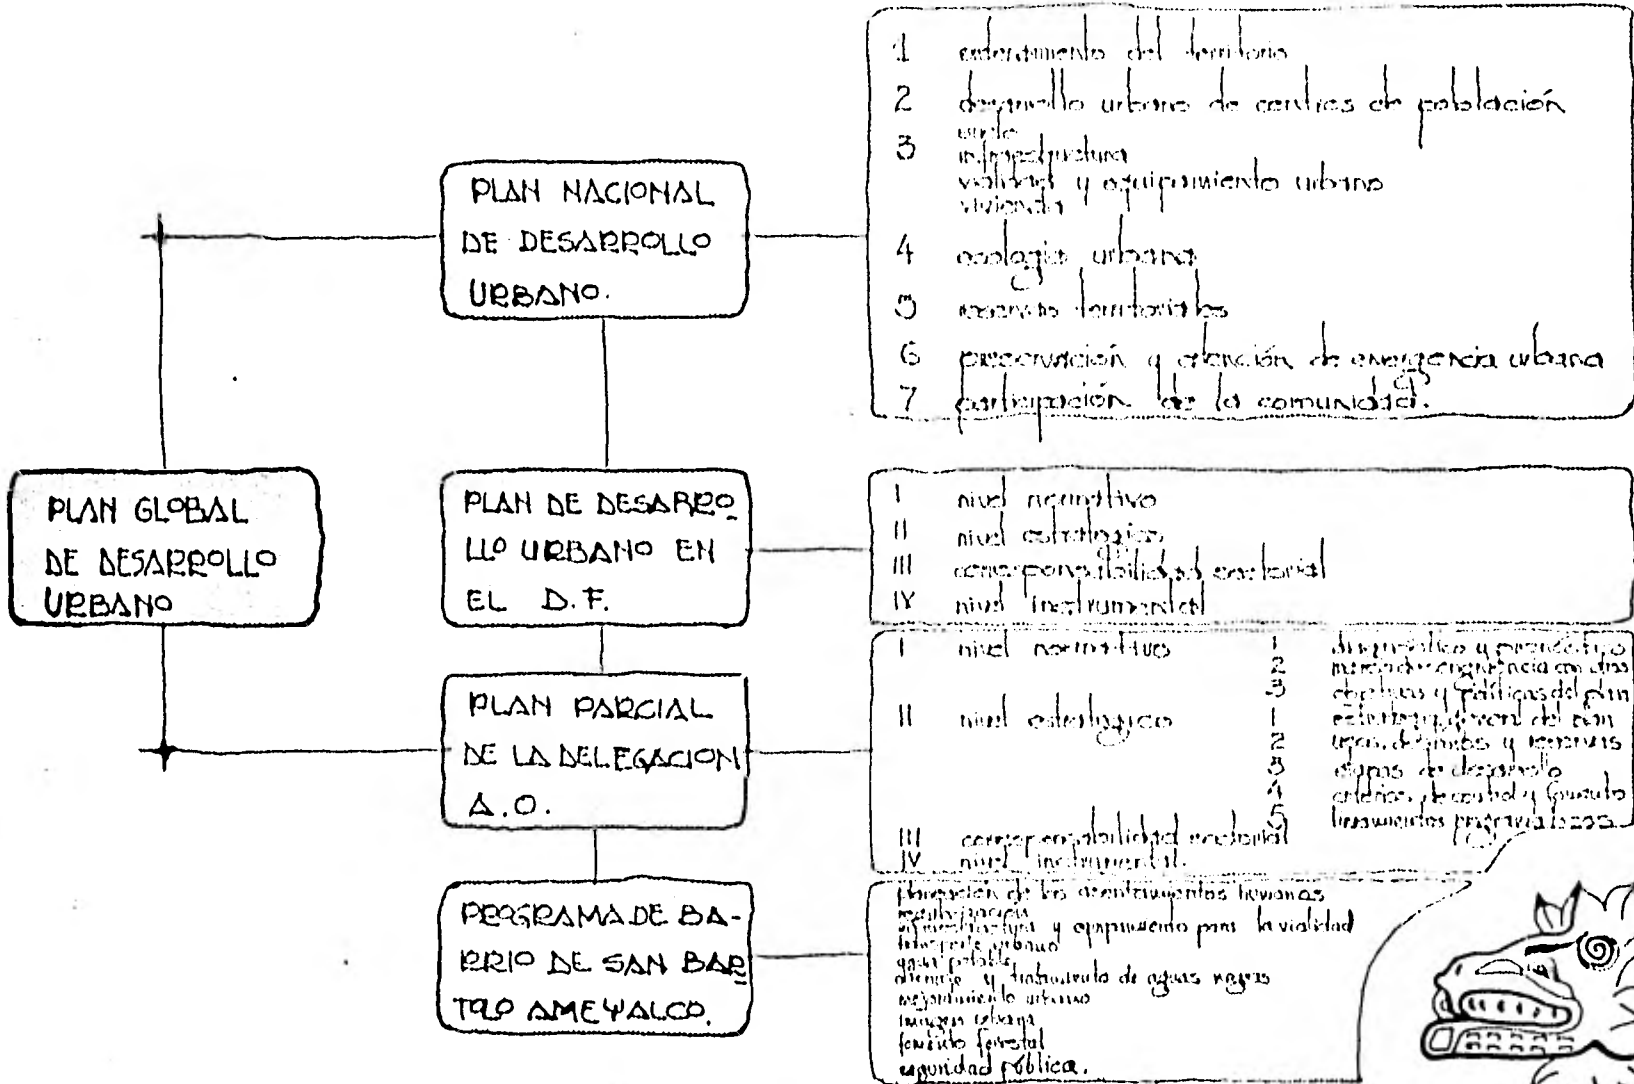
PLAN GLOBAL DE DESARROLLO URBANO

PLAN NACIONAL DE DESARROLLO URBANO.

1 ordenamiento del territorio
2 desarrollo urbano de centros de población
3 suelo
infraestructura
vialidad y equipamiento urbano
vivienda
4 ecologia urbana
5 reservas territoriales
6 prevención y atención de emergencia urbana
7 participación de la comunidad.

PLAN DE DESARROLLO URBANO EN EL D.F.

I nivel normativo
II nivel estratégico
III corresponsabilidad sectorial
IV nivel instrumental

PLAN PARCIAL DE LA DELEGACION A.O.

I nivel normativo
1 diagnóstico y pronóstico
2 marco de congruencia con otros
3 objetivos y políticas del plan
II nivel estratégico
1 estrategia general del plan
2 usos, destinos y reservas
3 etapas de desarrollo
4 criterios de control y fomento
5 lineamientos programáticos
III corresponsabilidad sectorial
IV nivel instrumental.

PROGRAMA DE BARRIO DE SAN BARTOLO AMEYALCO.

planeación de los asentamientos humanos
regularización
infraestructura y equipamiento para la vialidad
transporte urbano
agua potable
drenaje y tratamiento de aguas negras
mejoramiento urbano
imagen urbana
fomento forestal
seguridad pública.